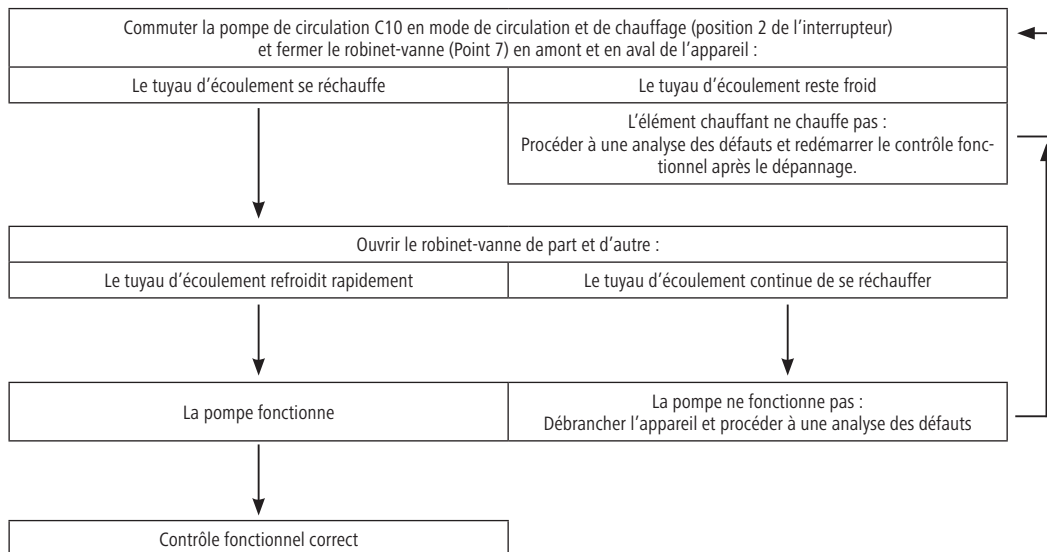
Commuter la pompe de circulation C10 en mode de circulation et de chauffage (position 2 de l'interrupteur) et fermer le robinet-vanne (Point 7) en amont et en aval de l'appareil :

Le tuyau d'écoulement se réchauffe

Le tuyau d'écoulement reste froid

L'élément chauffant ne chauffe pas : Procéder à une analyse des défauts et redémarrer le contrôle fonctionnel après le dépannage.

Ouvrir le robinet-vanne de part et d'autre :

Le tuyau d'écoulement refroidit rapidement

Le tuyau d'écoulement continue de se réchauffer

La pompe fonctionne

La pompe ne fonctionne pas : Débrancher l'appareil et procéder à une analyse des défauts

Contrôle fonctionnel correct